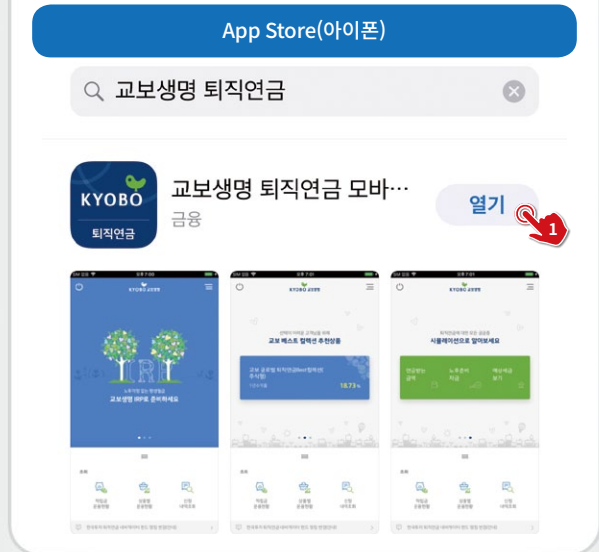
App Store(아이폰)

교보생명 퇴직연금

KYOBO
퇴직연금

교보생명 퇴직연금 모바…
금융

열기

1

KYOBO 교보생명

교보생명 IRP로 준비하세요

KYOBO 교보생명

교보 베스트 컬렉션 추천상품

18.73 %

KYOBO 교보생명

시뮬레이션으로 알아보세요